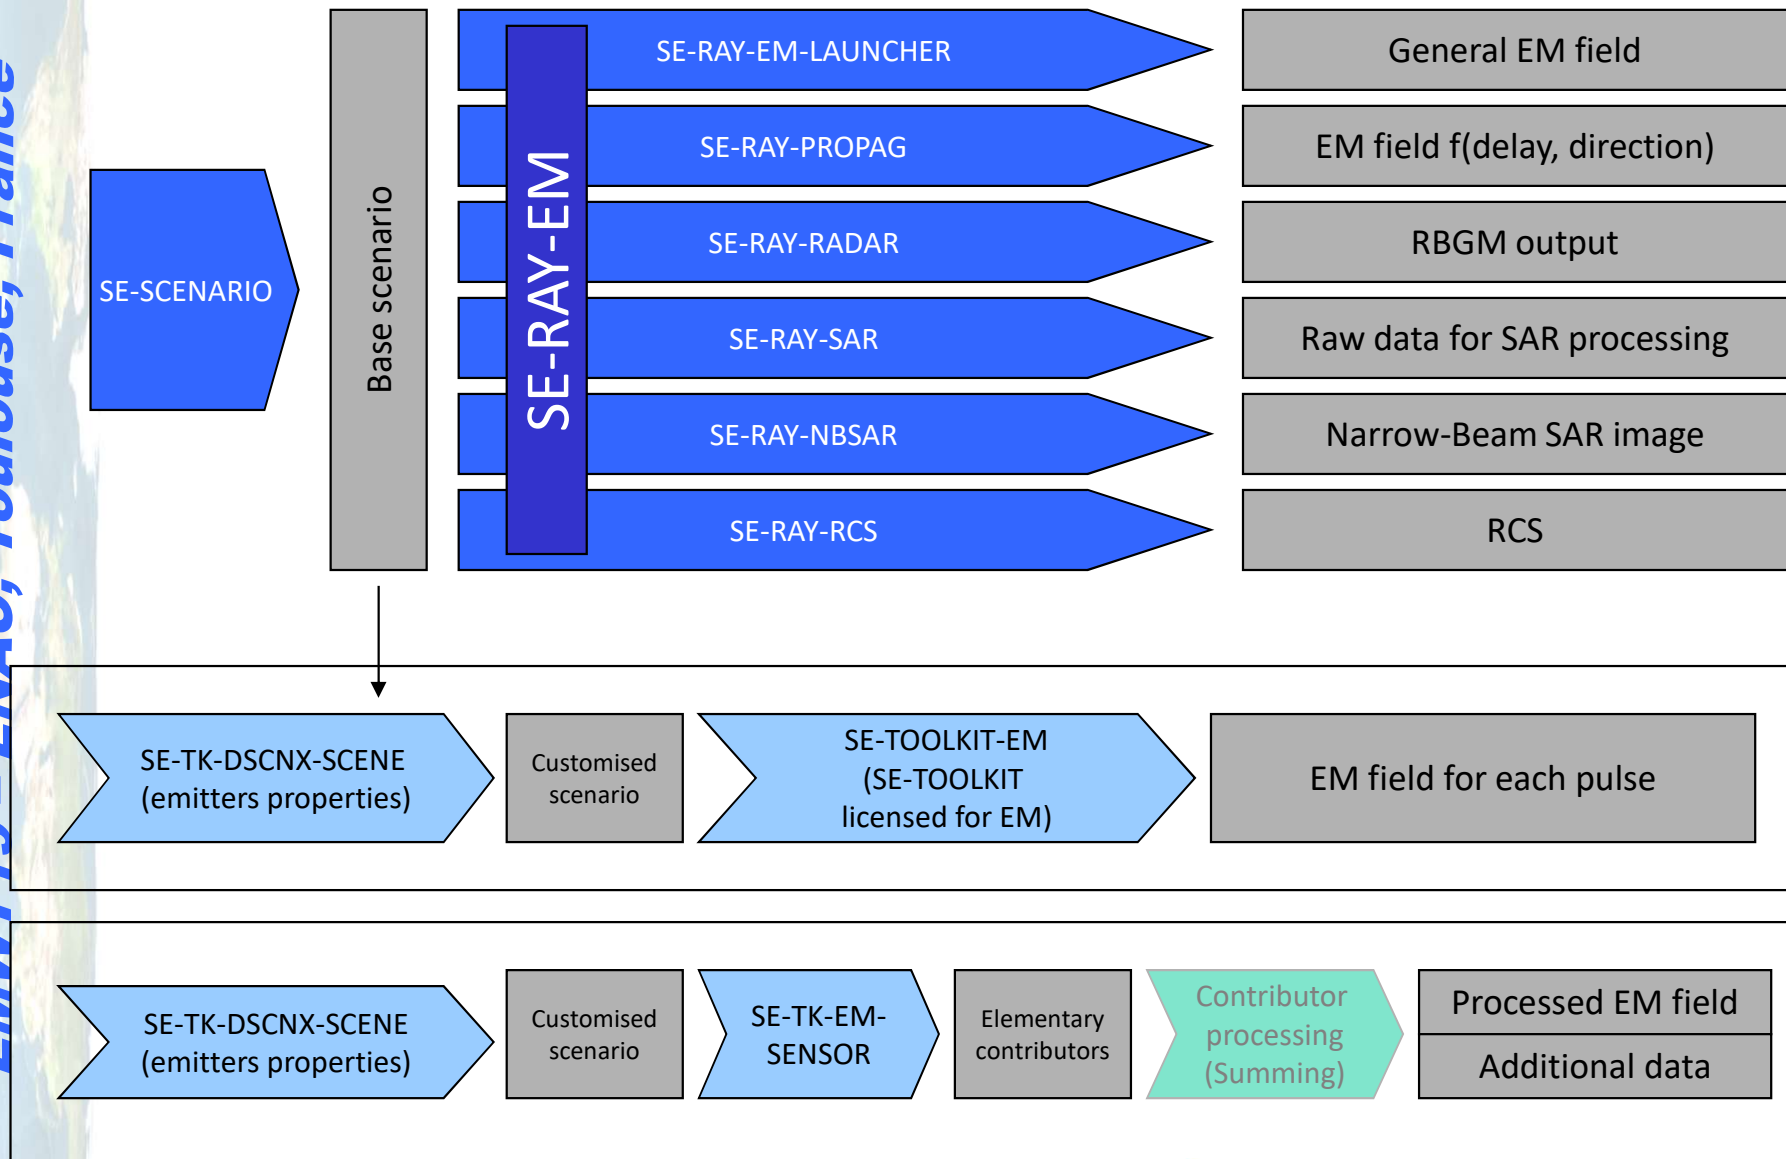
SE-SCENARIO

Base scenario

SE-RAY-EM

SE-RAY-EM-LAUNCHER

SE-RAY-PROPAG

SE-RAY-RADAR

SE-RAY-SAR

SE-RAY-NBSAR

SE-RAY-RCS

General EM field

EM field f(delay, direction)

RBGM output

Raw data for SAR processing

Narrow-Beam SAR image

RCS

SE-TK-DSCNX-SCENE (emitters properties)

Customised scenario

SE-TOOLKIT-EM (SE-TOOLKIT licensed for EM)

EM field for each pulse

SE-TK-DSCNX-SCENE (emitters properties)

Customised scenario

SE-TK-EM-SENSOR

Elementary contributors

Contributor processing (Summing)

Processed EM field

Additional data

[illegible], France